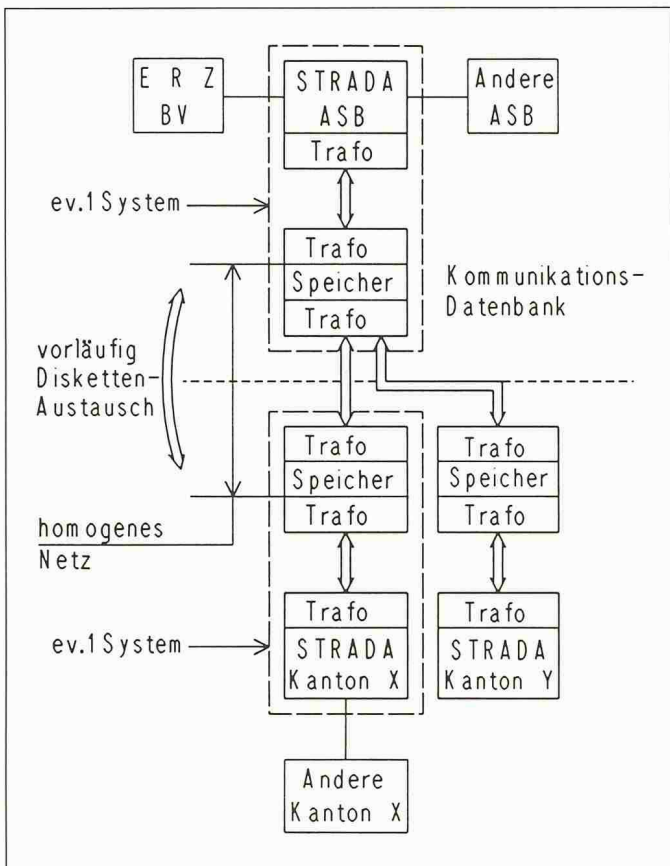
E R Z
BV

STRADA
ASB
Trafo

Andere
ASB

ev.1 System

Trafo
Speicher
Trafo

Kommunikations-
Datenbank

vorläufig
Disketten-
Austausch

Trafo
Speicher
Trafo

Trafo
Speicher
Trafo

homogenes
Netz

Trafo
STRADA
Kanton X

Trafo
STRADA
Kanton Y

ev.1 System

Andere
Kanton X